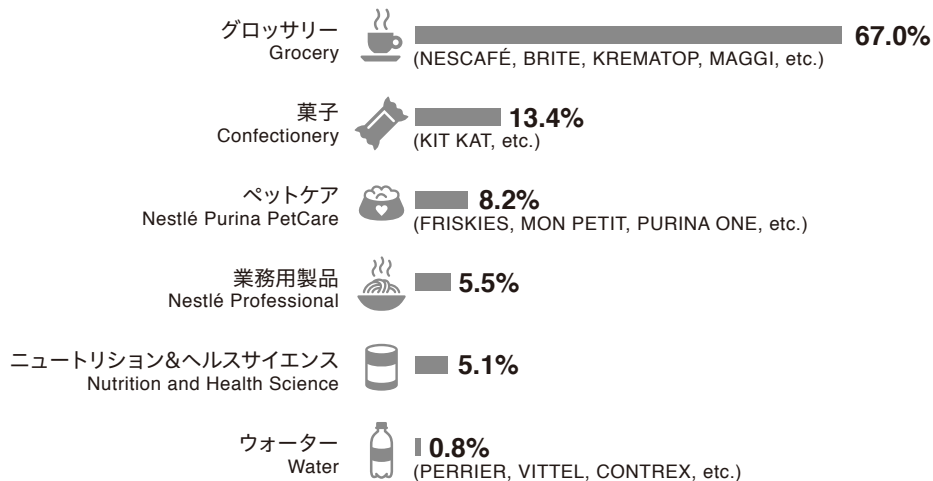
グロッサリー
Grocery
67.0%
(NESCAFÉ, BRITE, KREMATOP, MAGGI, etc.)

菓子
Confectionery
13.4%
(KIT KAT, etc.)

ペットケア
Nestlé Purina PetCare
8.2%
(FRISKIES, MON PETIT, PURINA ONE, etc.)

業務用製品
Nestlé Professional
5.5%

ニュートリション&ヘルスサイエンス
Nutrition and Health Science
5.1%

ウォーター
Water
0.8%
(PERRIER, VITTEL, CONTREX, etc.)